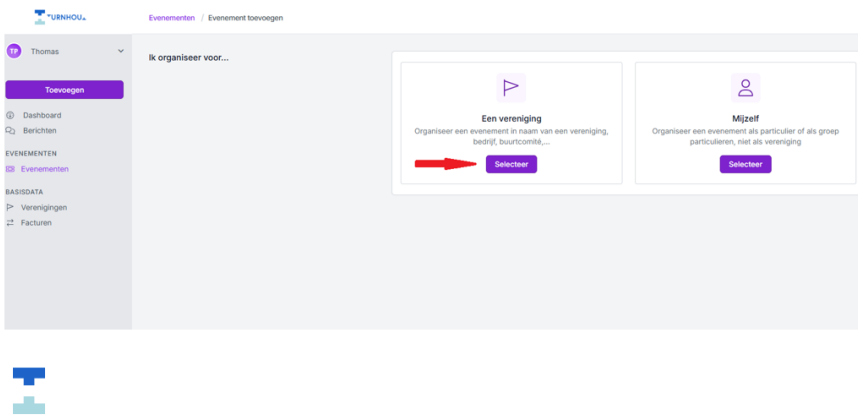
TURNHOUT

Evenementen / Evenement toevoegen

TP Thomas

Toevoegen

Dashboard
Berichten

EVENEMENTEN
Evenementen

BASISDATA
Verenigingen
Facturen

Ik organiseer voor...

Een vereniging
Organiseer een evenement in naam van een vereniging, bedrijf, buurtcomité,...
Selecteer

Mijzelf
Organiseer een evenement als particulier of als groep particulieren, niet als vereniging
Selecteer